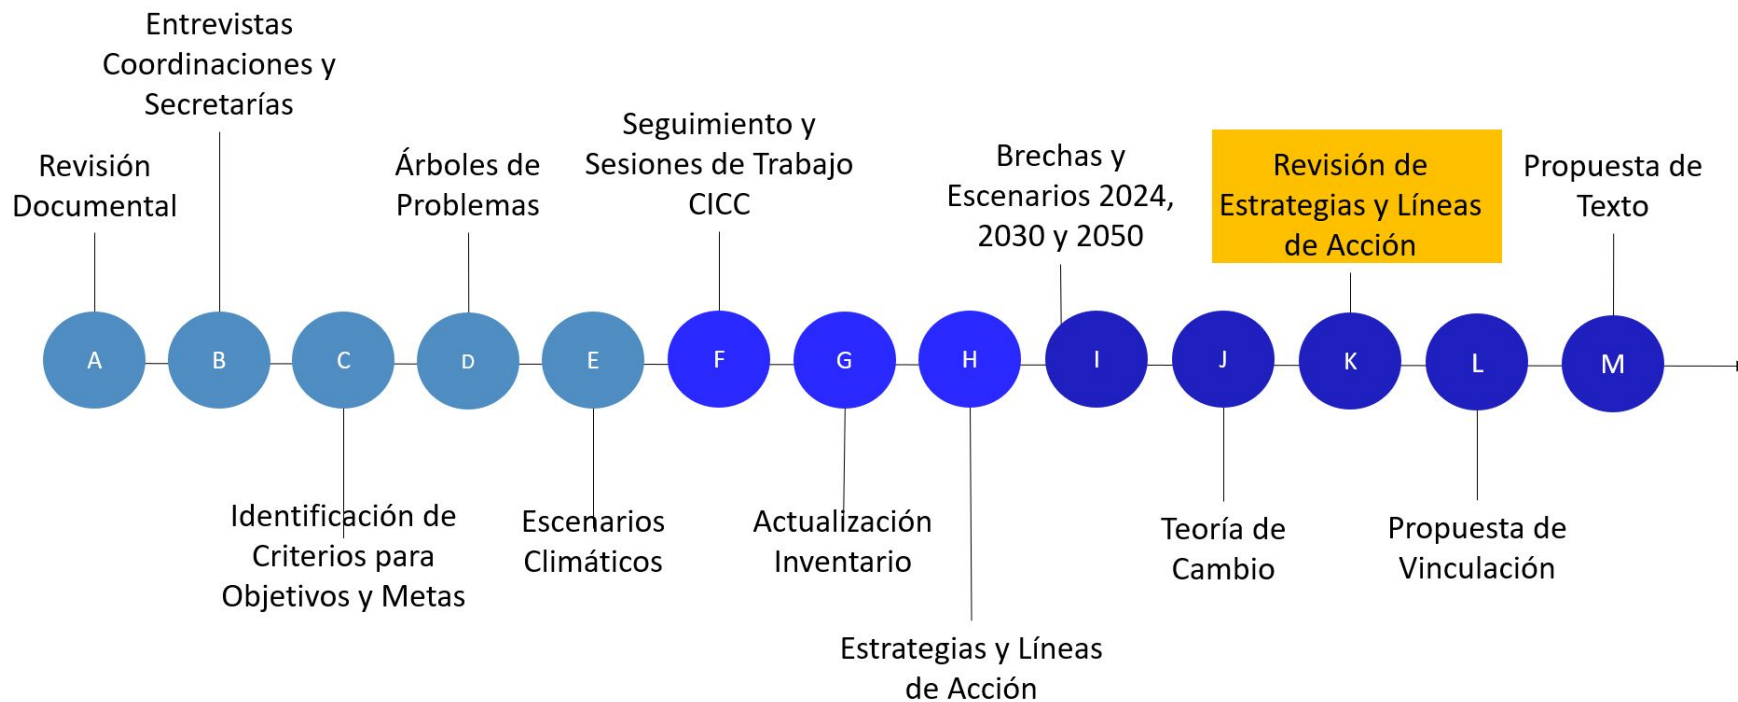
Revisión Documental

Entrevistas Coordinaciones y Secretarías

Identificación de Criterios para Objetivos y Metas

Árboles de Problemas

Escenarios Climáticos

Seguimiento y Sesiones de Trabajo CICC

Actualización Inventario

Estrategias y Líneas de Acción

Brechas y Escenarios 2024, 2030 y 2050

Teoría de Cambio

Revisión de Estrategias y Líneas de Acción

Propuesta de Vinculación

Propuesta de Texto

A B C D E F G H I J K L M